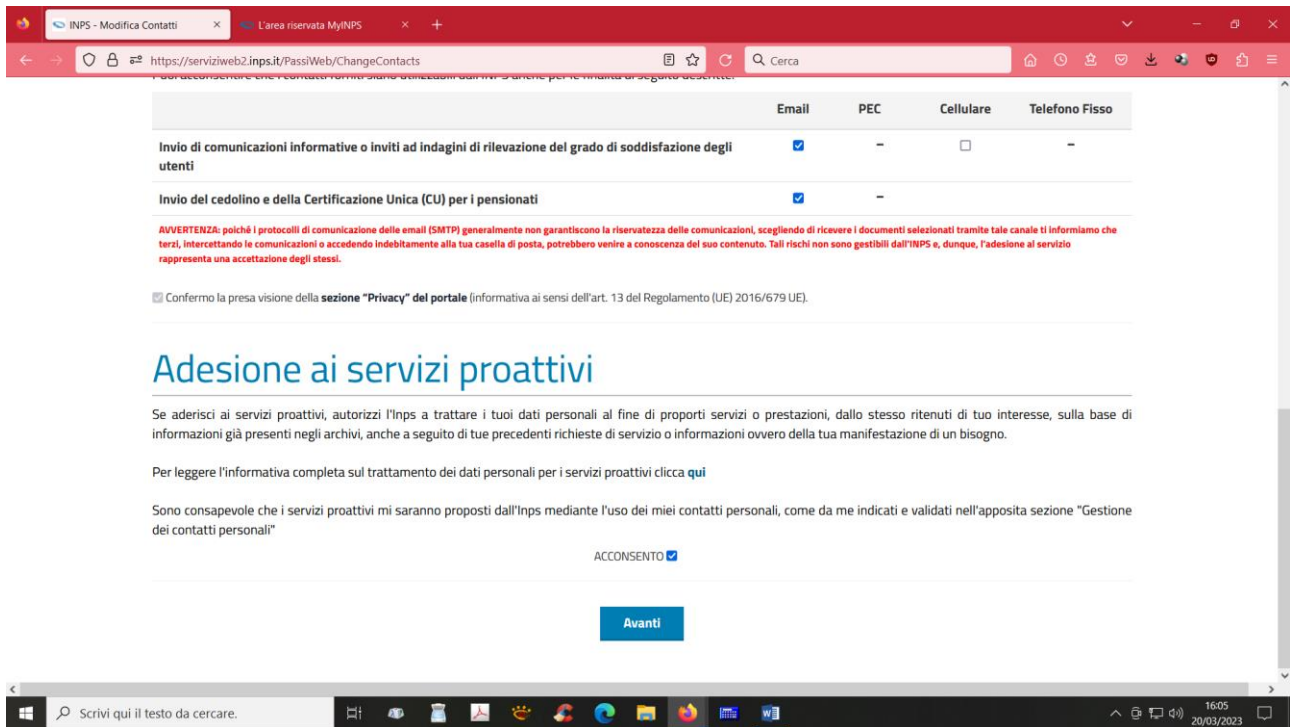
INPS - Modifica Contatti
L'area riservata MyINPS
https://serviziweb2.inps.it/PassiWeb/ChangeContacts
Cerca

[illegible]

| | Email | PEC | Cellulare | Telefono Fisso |
|---|---|---|---|---|
| Invio di comunicazioni informative o inviti ad indagini di rilevazione del grado di soddisfazione degli utenti | ☑ | - | ☐ | - |
| Invio del cedolino e della Certificazione Unica (CU) per i pensionati | ☑ | - | | |

AVVERTENZA: poiché i protocolli di comunicazione delle email (SMTP) generalmente non garantiscono la riservatezza delle comunicazioni, scegliendo di ricevere i documenti selezionati tramite tale canale ti informiamo che terzi, intercettando le comunicazioni o accedendo indebitamente alla tua casella di posta, potrebbero venire a conoscenza del suo contenuto. Tali rischi non sono gestibili dall'INPS e, dunque, l'adesione al servizio rappresenta una accettazione degli stessi.

Confermo la presa visione della sezione "Privacy" del portale (informativa ai sensi dell'art. 13 del Regolamento (UE) 2016/679 UE).

Adesione ai servizi proattivi

Se aderisci ai servizi proattivi, autorizzi l'Inps a trattare i tuoi dati personali al fine di proporti servizi o prestazioni, dallo stesso ritenuti di tuo interesse, sulla base di informazioni già presenti negli archivi, anche a seguito di tue precedenti richieste di servizio o informazioni ovvero della tua manifestazione di un bisogno.

Per leggere l'informativa completa sul trattamento dei dati personali per i servizi proattivi clicca qui

Sono consapevole che i servizi proattivi mi saranno proposti dall'Inps mediante l'uso dei miei contatti personali, come da me indicati e validati nell'apposita sezione "Gestione dei contatti personali"

ACCONSENTO

Avanti

Scrivi qui il testo da cercare.
16:05
20/03/2023